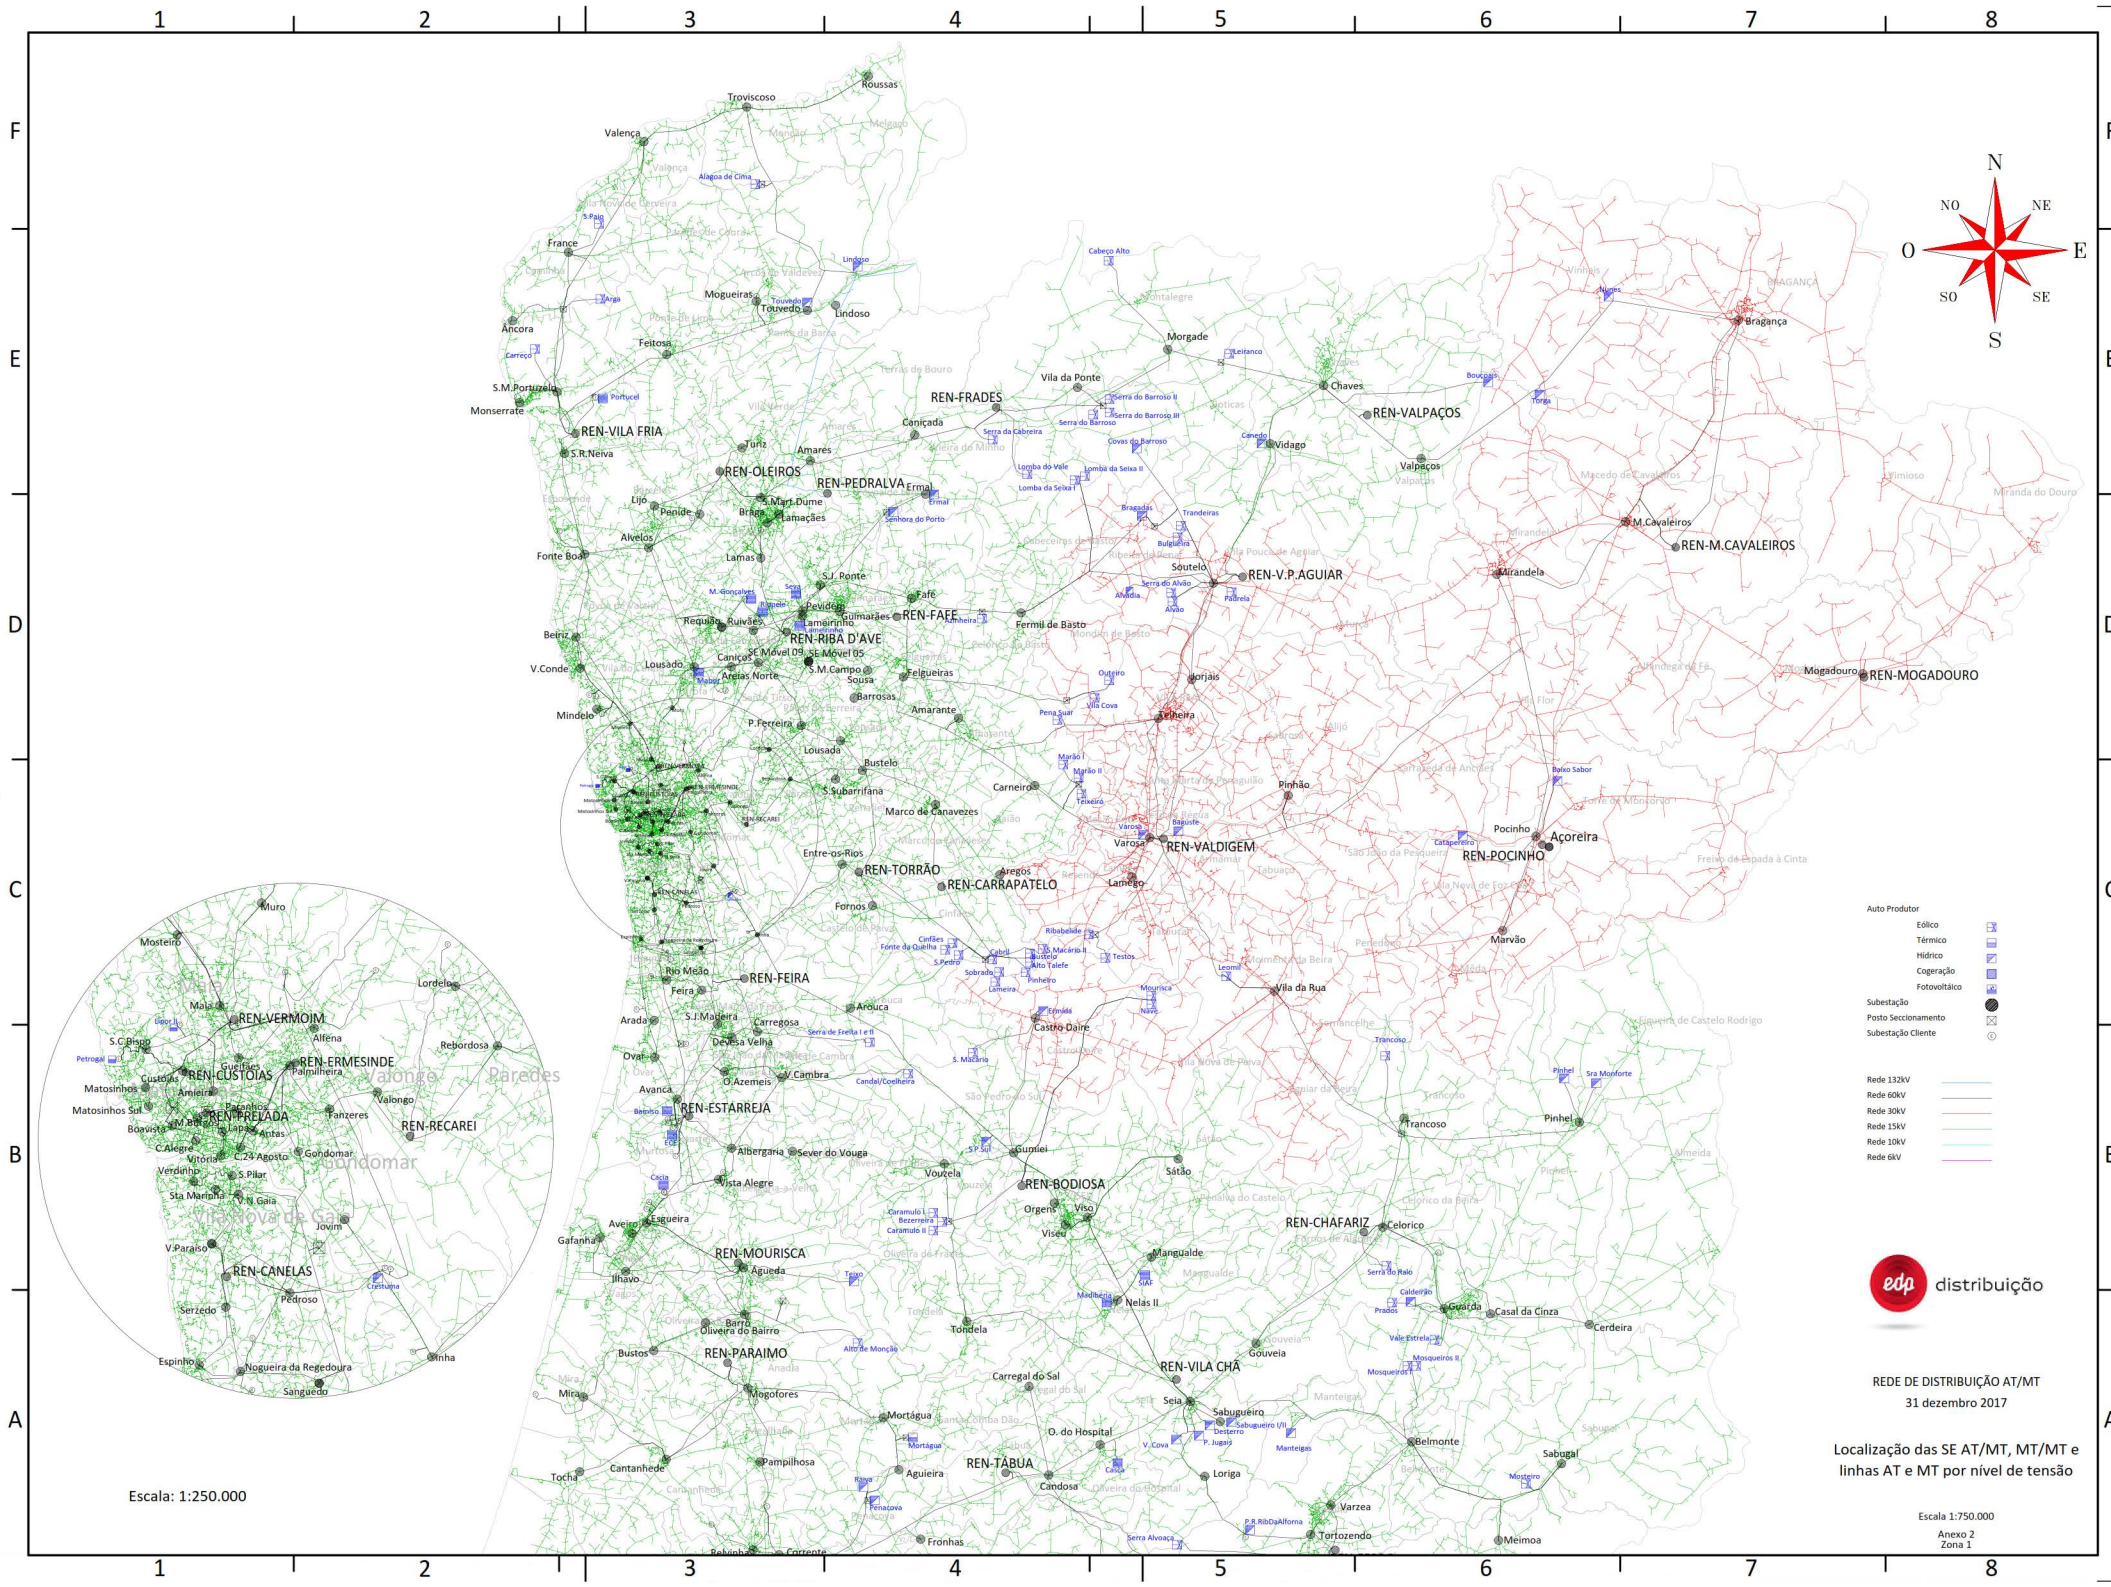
1 2 3 4 5 6 7 8

F
E
D
C
B
A

N
NO
NE
O
E
SO
SE
S

Roussas
Troviscoso
Valença
France
Âncora
Mogueiras
Touvedo
Lindoso
Feitosa
S.M.Portuzelo
Monserrate
REN-VILA FRIA
S.R.Neiva
Tunz
Amares
REN-OLEIROS
REN-PEDRALVA
Ermal
Lijo
Penide
S.Mart.Dume
Braga
Lamaçães
Alvelos
Fonte Boa
Lamas
S.J. Ponte
Fafe
Pevidem
Guimarães
REN-FAFE
Requião
Ruivães
Lameirinho
REN-RIBA D'AVE
Beiriz
Caniços
SE Móvel 09
SE Móvel 05
V.Conde
Lousado
Areias Norte
S.M.Campo
Sousa
Felgueiras
Barrosas
Mindelo
P.Ferreira
Amarante
Lousada
Bustelo
S.Subarrifana
Marco de Canavezes
Entre-os-Rios
REN-TORRÃO
REN-CARRAPATELO
Aregos
Fornos
Rio Meão
REN-FEIRA
Feira
Arouca
Arada
S.J.Madeira
Carregosa
Devesa Velha
Ovar
O.Azemeis
V.Cambra
Avanca
REN-ESTARREJA
Albergaria
Sever do Vouga
Vista Alegre
Vouzela
Aveiro
Esgueira
Gafanha
REN-MOURISCA
Águeda
Ílhavo
Barro
Oliveira do Bairro
Bustos
REN-PARAIMO
Mira
Mogofores
Mortágua
Tondela
Tocha
Cantanhede
Pampilhosa
Aguieira
REN-TÁBUA
Candosa
Fronhas
Relvinha
Corrente
Morgade
Vila da Ponte
REN-FRADES
Caniçada
Chaves
REN-VALPAÇOS
Vidago
Valpaços
Soutelo
REN-V.P.AGUIAR
Fermil de Basto
Jorjais
Carneiro
Pinhão
Varosa
REN-VALDIGEM
Lamego
Castro Daire
Vila da Rua
Gumiei
REN-BODIOSA
Orgens
Viso
Viseu
Sátão
Mangualde
Nelas II
Carregal do Sal
O. do Hospital
REN-VILA CHÃ
Seia
Sabugueiro
Gouveia
Loriga
Bragança
M.Cavaleiros
REN-M.CAVALEIROS
Mirandela
Mogadouro
REN-MOGADOURO
Pocinho
Açoreira
REN-POCINHO
Marvão
Trancoso
Pinhel
REN-CHAFARIZ
Celorico
Guarda
Casal da Cinza
Cerdeira
Belmonte
Sabugal
Varzea
Tortozendo
Meimoa

Muro
Mosteiro
Lordelo
Maia
REN-VERMOIM
S.C.Bispo
Alfena
REN-ERMESINDE
Rebordosa
Custóias
REN-CUSTÓIAS
Guifões
Palmilheira
Valongo
Paredes
Matosinhos
Amieira
Matosinhos Sul
REN-PRELADA
Tanzeres
Boavista
Antas
REN-RECAREI
C.Alegre
C.24 Agosto
Gondomar
Vitória
Verdinho
S.Pilar
Sta Marinha
V.N.Gaia
Jovim
V.Paraiso
REN-CANELAS
Pedroso
Serzedo
Crestuma
Espinho
Nogueira da Regedoura
Sanguedo
Inha
Escala: 1:250.000

Auto Produtor
Eólico
Térmico
Hídrico
Cogeração
Fotovoltáico
Subestação
Posto Seccionamento
Subestação Cliente

Rede 132kV
Rede 60kV
Rede 30kV
Rede 15kV
Rede 10kV
Rede 6kV

edp distribuição

REDE DE DISTRIBUIÇÃO AT/MT
31 dezembro 2017

Localização das SE AT/MT, MT/MT e linhas AT e MT por nível de tensão

Escala 1:750.000
Anexo 2
Zona 1